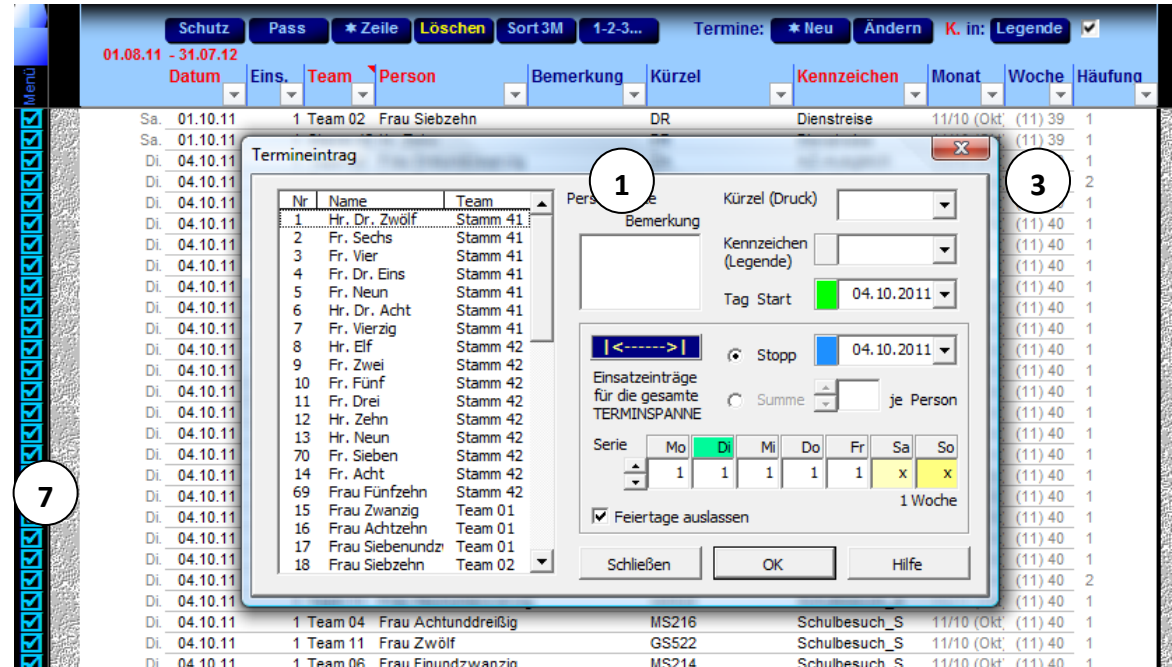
Menü

Schutz | Pass | ✱ Zeile | Löschen | Sort 3M | 1-2-3... | Termine: | ✱ Neu | Ändern | K. in: | Legende

01.08.11 - 31.07.12

| Datum | Eins. | Team | Person | Bemerkung | Kürzel | Kennzeichen | Monat | Woche | Häufung |
|---|---|---|---|---|---|---|---|---|---|
| Sa. 01.10.11 | 1 | Team 02 | Frau Siebzehn | | DR | Dienstreise | 11/10 (Okt | (11) 39 | 1 |
| Sa. 01.10.11 | | | | | | | | (11) 39 | 1 |
| Di. 04.10.11 | | | | | | | | | 1 |
| Di. 04.10.11 | | | | | | | | | 2 |
| Di. 04.10.11 | | | | | | | | | 1 |
| Di. 04.10.11 | | | | | | | | (11) 40 | 1 |
| Di. 04.10.11 | | | | | | | | (11) 40 | 1 |
| Di. 04.10.11 | | | | | | | | (11) 40 | 1 |
| Di. 04.10.11 | | | | | | | | (11) 40 | 1 |
| Di. 04.10.11 | | | | | | | | (11) 40 | 1 |
| Di. 04.10.11 | | | | | | | | (11) 40 | 1 |
| Di. 04.10.11 | | | | | | | | (11) 40 | 1 |
| Di. 04.10.11 | | | | | | | | (11) 40 | 1 |
| Di. 04.10.11 | | | | | | | | (11) 40 | 1 |
| Di. 04.10.11 | | | | | | | | (11) 40 | 1 |
| Di. 04.10.11 | | | | | | | | (11) 40 | 1 |
| Di. 04.10.11 | | | | | | | | (11) 40 | 1 |
| Di. 04.10.11 | | | | | | | | (11) 40 | 1 |
| Di. 04.10.11 | | | | | | | | (11) 40 | 1 |
| Di. 04.10.11 | | | | | | | | (11) 40 | 1 |
| Di. 04.10.11 | | | | | | | | (11) 40 | 1 |
| Di. 04.10.11 | | | | | | | | (11) 40 | 1 |
| Di. 04.10.11 | | | | | | | | (11) 40 | 1 |
| Di. 04.10.11 | | | | | | | | (11) 40 | 1 |
| Di. 04.10.11 | | | | | | | | (11) 40 | 2 |
| Di. 04.10.11 | | | | | | | | (11) 40 | 1 |
| Di. 04.10.11 | 1 | Team 04 | Frau Achtunddreißig | | MS216 | Schulbesuch_S | 11/10 (Okt | (11) 40 | 1 |
| Di. 04.10.11 | 1 | Team 11 | Frau Zwölf | | GS522 | Schulbesuch_S | 11/10 (Okt | (11) 40 | 1 |
| Di. 04.10.11 | 1 | Team 06 | Frau Einundzwanzig | | MS214 | Schulbesuch_S | 11/10 (Okt | (11) 40 | 1 |

Termineintrag

| Nr | Name | Team |
|---|---|---|
| 1 | Hr. Dr. Zwölf | Stamm 41 |
| 2 | Fr. Sechs | Stamm 41 |
| 3 | Fr. Vier | Stamm 41 |
| 4 | Fr. Dr. Eins | Stamm 41 |
| 5 | Fr. Neun | Stamm 41 |
| 6 | Hr. Dr. Acht | Stamm 41 |
| 7 | Fr. Vierzig | Stamm 41 |
| 8 | Hr. Elf | Stamm 42 |
| 9 | Fr. Zwei | Stamm 42 |
| 10 | Fr. Fünf | Stamm 42 |
| 11 | Fr. Drei | Stamm 42 |
| 12 | Hr. Zehn | Stamm 42 |
| 13 | Hr. Neun | Stamm 42 |
| 70 | Fr. Sieben | Stamm 42 |
| 14 | Fr. Acht | Stamm 42 |
| 69 | Frau Fünfzehn | Stamm 42 |
| 15 | Frau Zwanzig | Team 01 |
| 16 | Frau Achtzehn | Team 01 |
| 17 | Frau Siebenundz | Team 01 |
| 18 | Frau Siebzehn | Team 02 |

Pers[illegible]e Bemerkung

Kürzel (Druck)

Kennzeichen (Legende)

Tag Start 04.10.2011

|<------>|

Stopp 04.10.2011

Einsatzeinträge für die gesamte TERMINSPANNE

Summe je Person

Serie

| Mo | Di | Mi | Do | Fr | Sa | So |
|---|---|---|---|---|---|---|
| 1 | 1 | 1 | 1 | 1 | x | x |

1 Woche

Feiertage auslassen

Schließen | OK | Hilfe

1

3

7